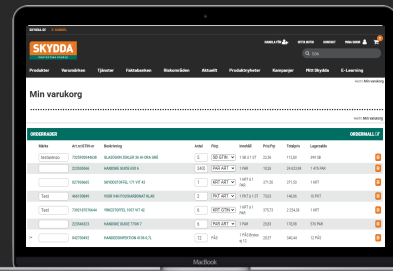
SKYDDA.SE | SKANDEL

SKYDDA
PROFESSIONAL PEOPLE

HANDLA FÖR | BYTA KUND | KONTAKT | MINA SIDOR

Sök

Produkter | Varumärken | Tjänster | Faktabanken | Riskområden | Aktuellt | Produktnyheter | Kampanjer | Mitt Skydda | E-Learning

Hem > Min varukorg

Min varukorg

ORDERRADER | ORDERMALL

| Märke | Art.nr/EAN-nr | Beskrivning | Antal | Förp | Innehåll | Pris/Frp | Totalpris | Lagersaldo |
|---|---|---|---|---|---|---|---|---|
| testarenso | 7325920044028 | BLANDKOKA ESKILJE 20 M GRÅ GRÖ | 5 | 20 DTN | 1 DB à 1 ST | 22,50 | 112,50 | 899 DB |
| | 222550066 | HANDSKE ALVIS GO3 8 | 240 | PAR ART | 1 PAR | 10,30 | 2472,00 | 1 475 PAR |
| | 827960665 | SKYDDSTOFFEL 171 VIT 43 | 1 | PAR ART | 1 PAT à 1 PAR | 271,00 | 271,00 | 1 PAT |
| Test | 466100049 | VÄST HI-VIS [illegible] | 2 | PAR ART | 1 ST à 1 ST | 72,50 | 145,00 | 10 PAT |
| Test | 7392187076646 | SKYDDSTOFFEL 1037 VIT 42 | 6 | KRT ST | 1 KRT à 1 PAR | 373,73 | 2.234,58 | 1 PAT |
| | 222046523 | HANDSKE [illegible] 7 | 2 | PAR ART | 1 PAR | 86,00 | 172,00 | 375 PAR |
| | 842700602 | HANDDESINFEKTION 4150 L | 12 | PAS | 1 PAS à 500 ml | 20,17 | 242,44 | 12 PAS |

MacBook